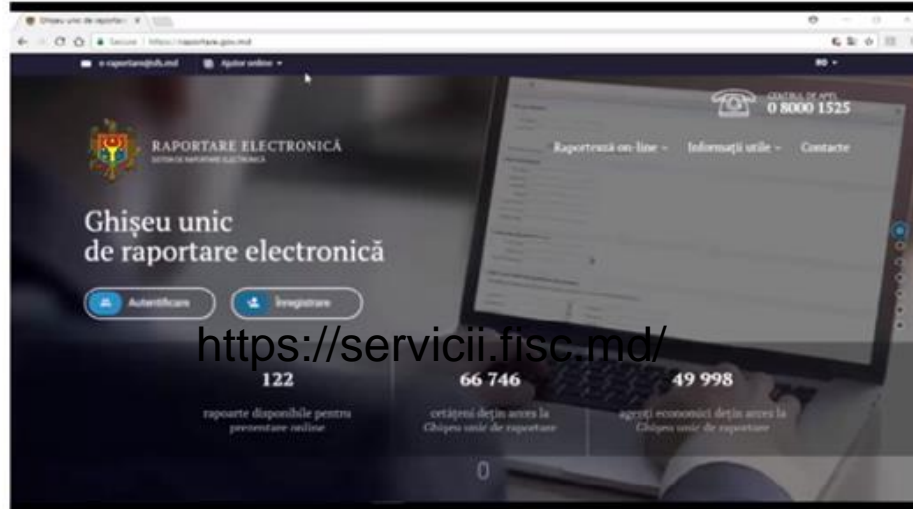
Ghișeu unic de raportare

Secure | https://raportare.gov.md

e-raportare@sfs.md Ajutor online

RO

CENTRUL DE APEL
0 8000 1525

RAPORTARE ELECTRONICĂ
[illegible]

Raportează on-line Informații utile Contacte

Ghișeu unic
de raportare electronică

Autentificare Înregistrare

https://servicii.fisc.md/

122
rapoarte disponibile pentru prezentare online

66 746
cetățeni dețin acces la Ghișeu unic de raportare

49 998
agenți economici dețin acces la Ghișeu unic de raportare

0